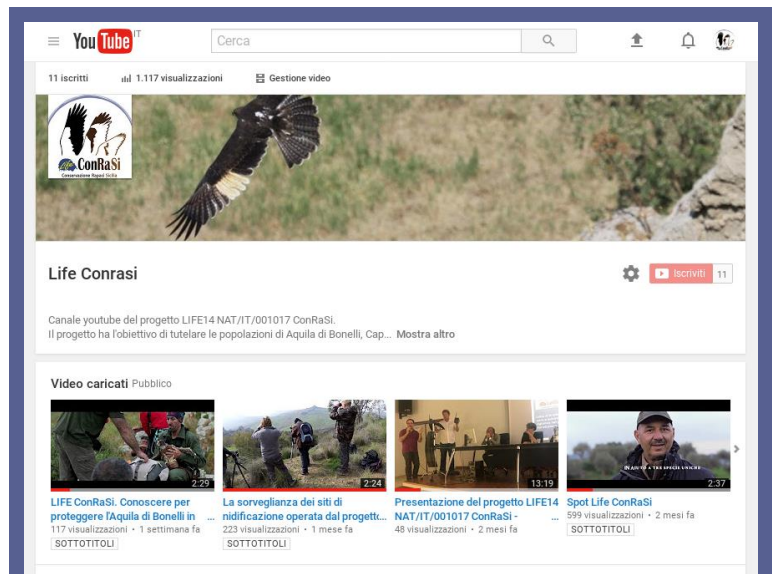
YouTube IT

Cerca

11 iscritti    1.117 visualizzazioni    Gestione video

ConRaSi
Conservazione Rapaci Sicilia

Life Conrasi

Iscriviti 11

Canale youtube del progetto LIFE14 NAT/IT/001017 ConRaSi.
Il progetto ha l'obiettivo di tutelare le popolazioni di Aquila di Bonelli, Cap... Mostra altro

Video caricati Pubblico

2:29
LIFE ConRaSi. Conoscere per proteggere l'Aquila di Bonelli in ...
117 visualizzazioni • 1 settimana fa
SOTTOTITOLI

2:24
La sorveglianza dei siti di nidificazione operata dal progett...
223 visualizzazioni • 1 mese fa
SOTTOTITOLI

13:19
Presentazione del progetto LIFE14 NAT/IT/001017 ConRaSi - ...
48 visualizzazioni • 2 mesi fa

2:37
Spot Life ConRaSi
599 visualizzazioni • 2 mesi fa
SOTTOTITOLI